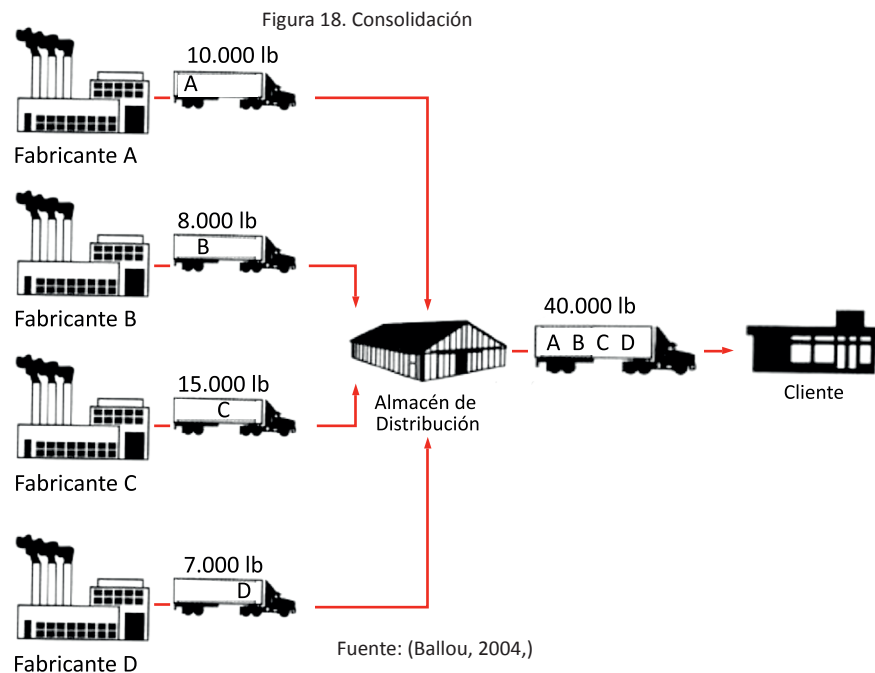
Figura 18. Consolidación

10.000 lb
A
Fabricante A

8.000 lb
B
Fabricante B

15.000 lb
C
Fabricante C

7.000 lb
D
Fabricante D

Almacén de Distribución

40.000 lb
A B C D

Cliente

Fuente: (Ballou, 2004,)